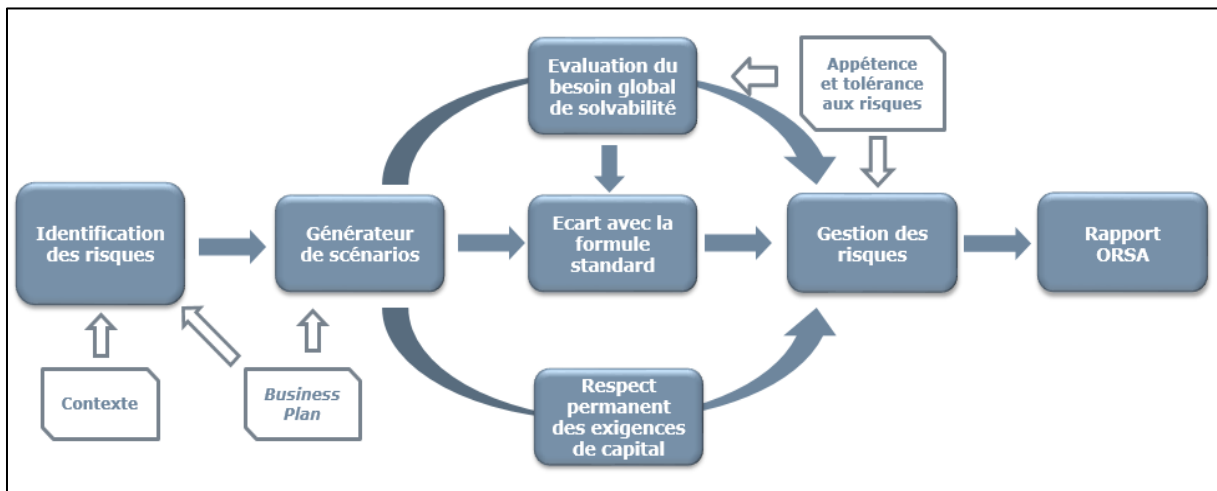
Evaluation du besoin global de solvabilité

Appétence et tolérance aux risques

Identification des risques

Générateur de scénarios

Ecart avec la formule standard

Gestion des risques

Rapport ORSA

Contexte

Business Plan

Respect permanent des exigences de capital